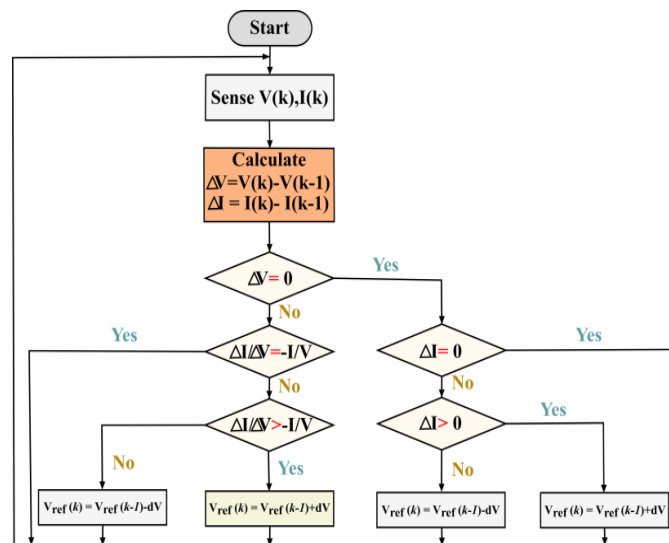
Start

Sense V(k),I(k)

Calculate
$\Delta V$=V(k)-V(k-1)
$\Delta I$ = I(k)- I(k-1)

$\Delta V$= 0

Yes

No

Yes

$\Delta I/\Delta V$=-I/V

$\Delta I$= 0

Yes

No

No

$\Delta I/\Delta V$>-I/V

$\Delta I$> 0

Yes

No

Yes

No

$V_{ref}$ (k) = $V_{ref}$ (k-1)-dV

$V_{ref}$ (k) = $V_{ref}$ (k-1)+dV

$V_{ref}$ (k) = $V_{ref}$ (k-1)-dV

$V_{ref}$ (k) = $V_{ref}$ (k-1)+dV